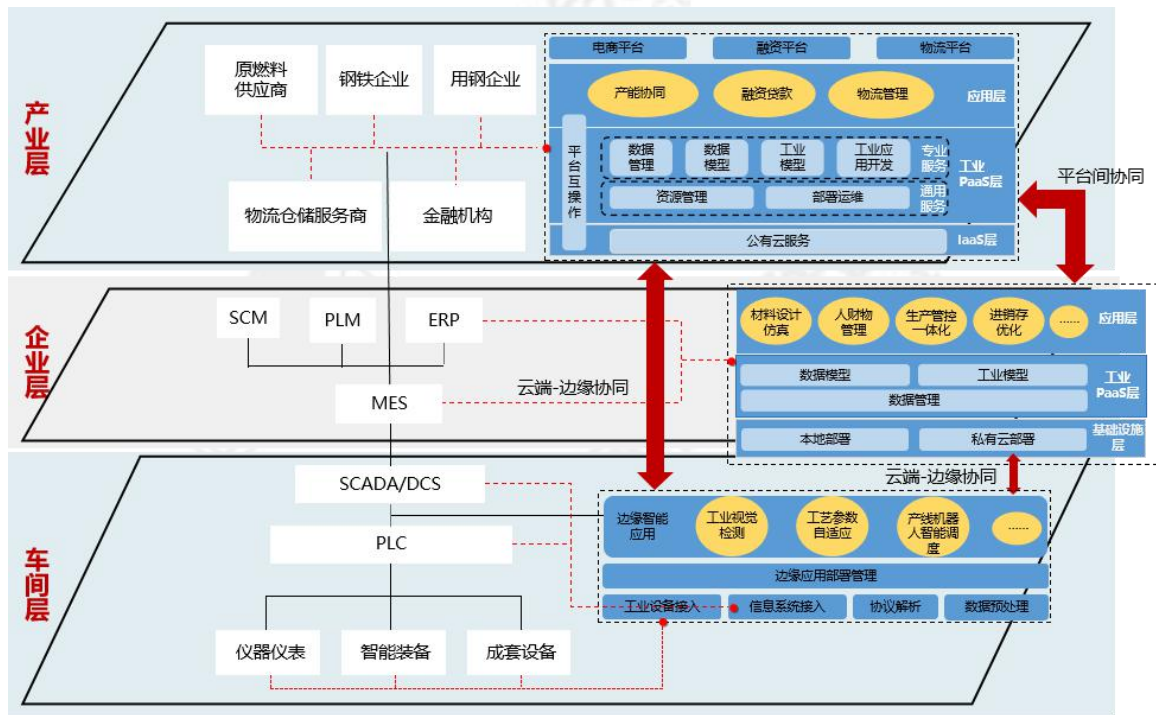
产业层

原燃料供应商
钢铁企业
用钢企业
物流仓储服务商
金融机构

电商平台
融资平台
物流平台
产能协同
融资贷款
物流管理
应用层
平台互操作
数据管理
数据模型
工业模型
工业应用开发
专业服务
资源管理
部署运维
通用服务
工业PaaS层
公有云服务
IaaS层

平台间协同

企业层

SCM
PLM
ERP
MES
云端-边缘协同

材料设计仿真
人财物管理
生产管控一体化
进销存优化
......
应用层
数据模型
工业模型
数据管理
工业PaaS层
本地部署
私有云部署
基础设施层

云端-边缘协同

车间层

SCADA/DCS
PLC
仪器仪表
智能装备
成套设备

边缘智能应用
工业视觉检测
工艺参数自适应
产线机器人智能调度
......
边缘应用部署管理
工业设备接入
信息系统接入
协议解析
数据预处理